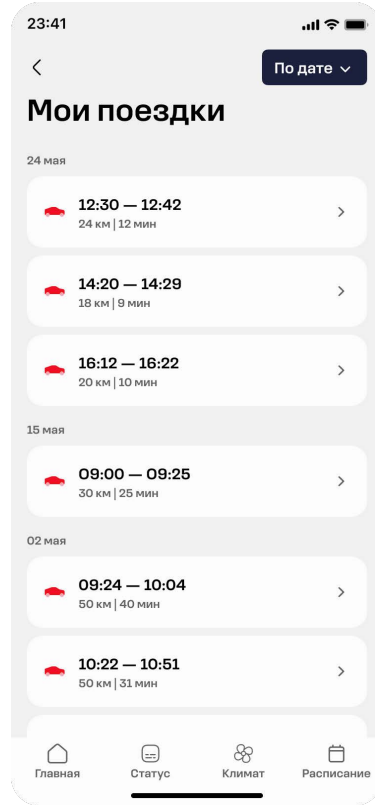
23:41

По дате

Мои поездки

24 мая

12:30 — 12:42
24 км | 12 мин

14:20 — 14:29
18 км | 9 мин

16:12 — 16:22
20 км | 10 мин

15 мая

09:00 — 09:25
30 км | 25 мин

02 мая

09:24 — 10:04
50 км | 40 мин

10:22 — 10:51
50 км | 31 мин

Главная
Статус
Климат
Расписание